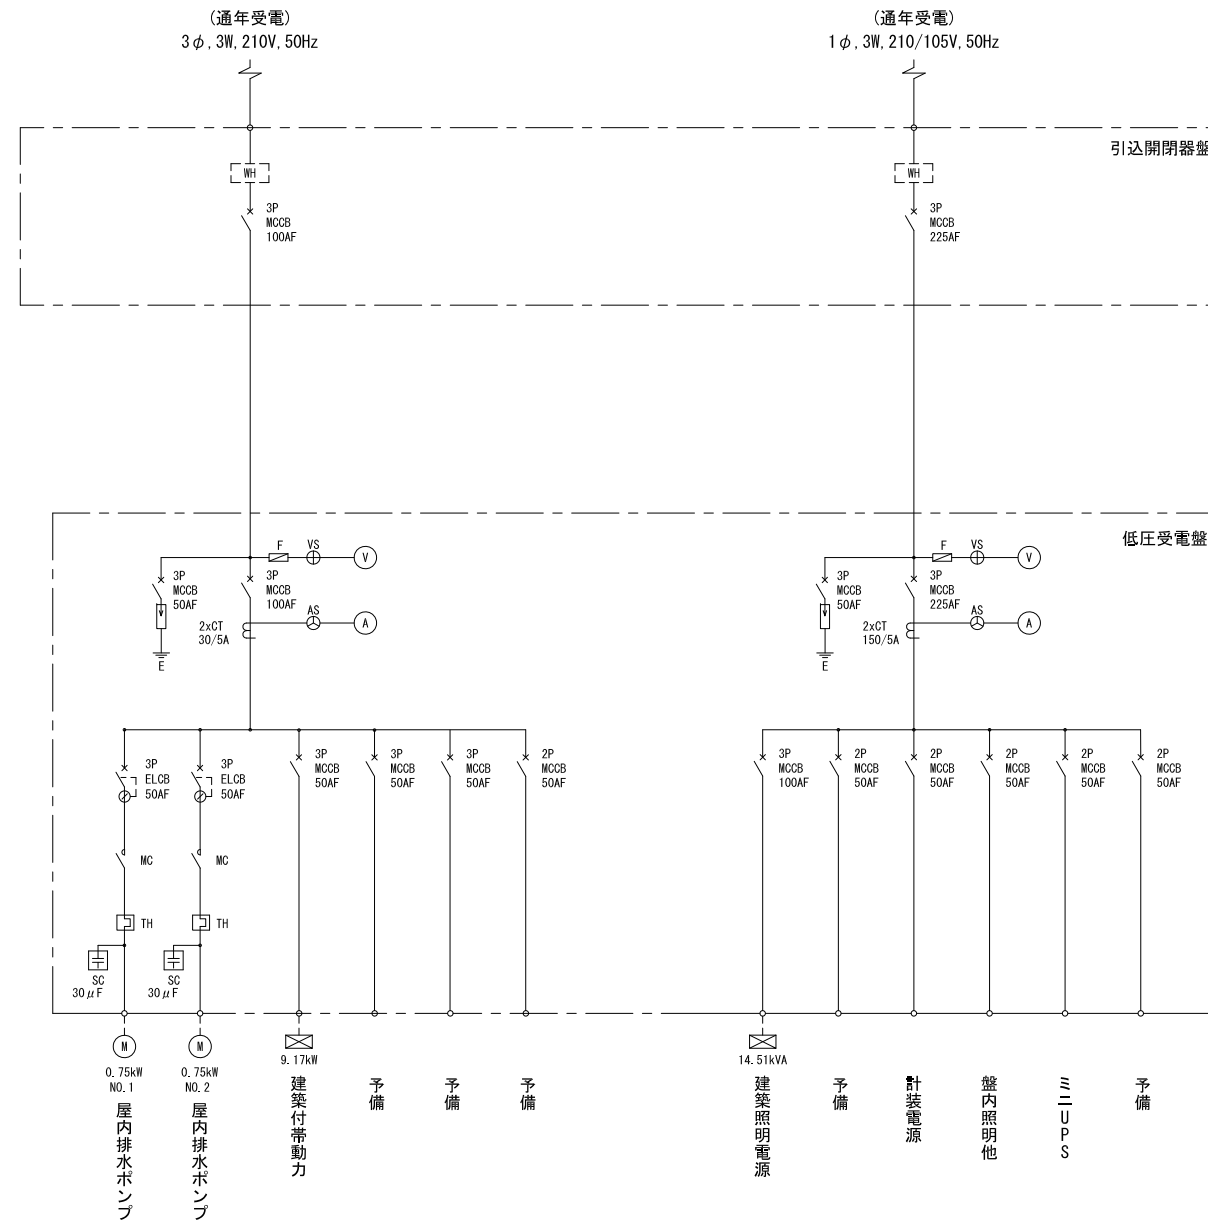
(通年受電)
3$\phi$, 3W, 210V, 50Hz

(通年受電)
1$\phi$, 3W, 210/105V, 50Hz

引込開閉器盤

WH
3P
MCCB
100AF

WH
3P
MCCB
225AF

低圧受電盤

F
VS
V
3P
MCCB
50AF
E
3P
MCCB
100AF
AS
A
2xCT
30/5A

F
VS
V
3P
MCCB
50AF
E
3P
MCCB
225AF
AS
A
2xCT
150/5A

3P
ELCB
50AF
MC
TH
SC
30$\mu$F
M
0.75kW
NO.1
屋内排水ポンプ

3P
ELCB
50AF
MC
TH
SC
30$\mu$F
M
0.75kW
NO.2
屋内排水ポンプ

3P
MCCB
50AF
9.17kW
建築付帯動力

3P
MCCB
50AF
予備

3P
MCCB
50AF
予備

2P
MCCB
50AF
予備

3P
MCCB
100AF
14.51kVA
建築照明電源

2P
MCCB
50AF
予備

2P
MCCB
50AF
計装電源

2P
MCCB
50AF
盤内照明他

2P
MCCB
50AF
ミニUPS

2P
MCCB
50AF
予備